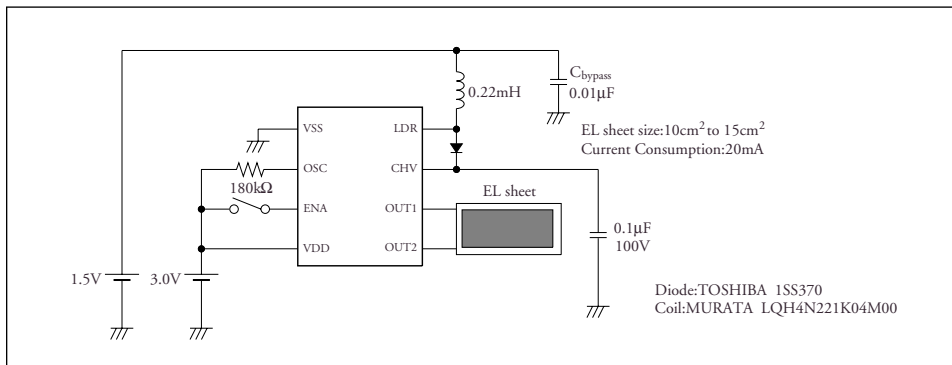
$C_{bypass}$
0.01μF

0.22mH

VSS
OSC
ENA
VDD
LDR
CHV
OUT1
OUT2

180kΩ

EL sheet size:10cm$^2$ to 15cm$^2$
Current Consumption:20mA

EL sheet

0.1μF
100V

1.5V
3.0V

Diode:TOSHIBA 1SS370
Coil:MURATA LQH4N221K04M00